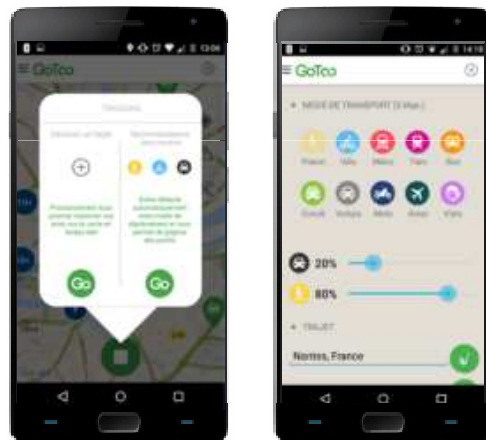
13:06

GoTco

Trajets

Sélection un trajet

Recommandations

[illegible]

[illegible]

Go

Go

14:18

GoTco

MODE DE TRANSPORT (2 Max.)

Piéton

Vélo

Métro

Train

Bus

Covoit.

Voiture

Moto

Avion

Vtc

20%

80%

TRAJET

Nemes, France